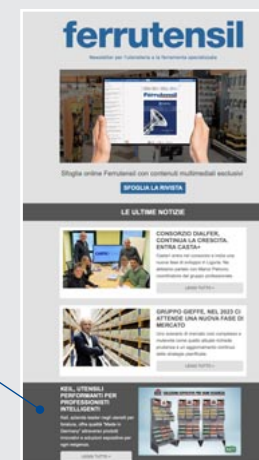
ferrutensil

Newsletter per l'utensileria e la ferramenta specializzata

Sfoglia online Ferrutensil con contenuti multimediali esclusivi

SFOGLIA LA RIVISTA

LE ULTIME NOTIZIE

CONSORZIO DIALFER, CONTINUA LA CRESCITA. ENTRA CASTA+

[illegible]

LEGGI TUTTO »

GRUPPO GIEFFE, NEL 2023 CI ATTENDE UNA NUOVA FASE DI MERCATO

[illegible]

LEGGI TUTTO »

KEIL, UTENSILI PERFORMANTI PER PROFESSIONISTI INTELLIGENTI

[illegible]

LEGGI TUTTO »